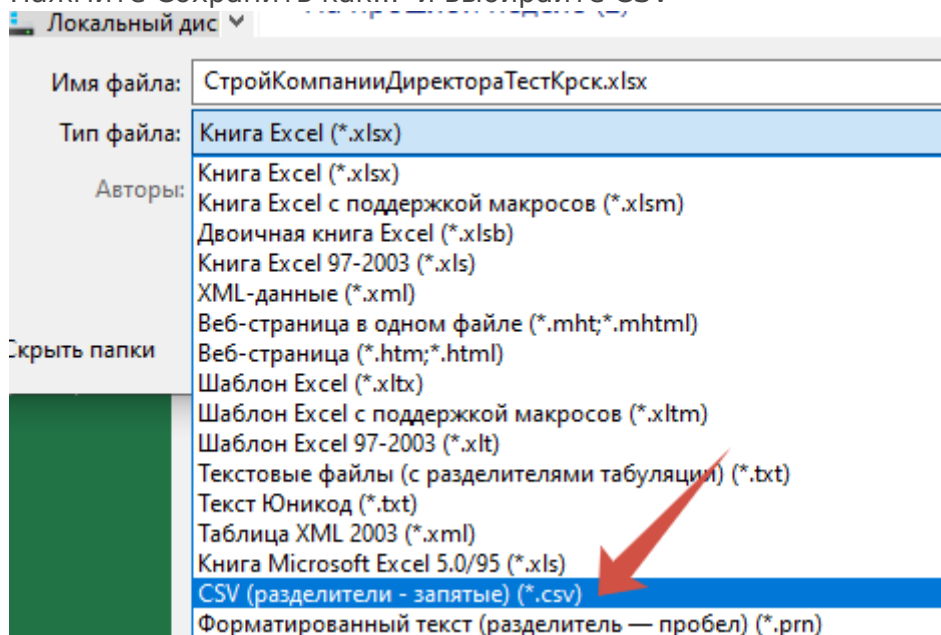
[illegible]

Локальный дис

Имя файла: СтройКомпанииДиректораТестКрск.xlsx

Тип файла: Книга Excel (*.xlsx)

Авторы:

Скрыть папки

Книга Excel (*.xlsx)
Книга Excel с поддержкой макросов (*.xlsm)
Двоичная книга Excel (*.xlsb)
Книга Excel 97-2003 (*.xls)
XML-данные (*.xml)
Веб-страница в одном файле (*.mht;*.mhtml)
Веб-страница (*.htm;*.html)
Шаблон Excel (*.xltx)
Шаблон Excel с поддержкой макросов (*.xltm)
Шаблон Excel 97-2003 (*.xlt)
Текстовые файлы (с разделителями табуляции) (*.txt)
Текст Юникод (*.txt)
Таблица XML 2003 (*.xml)
Книга Microsoft Excel 5.0/95 (*.xls)
CSV (разделители - запятые) (*.csv)
Форматированный текст (разделитель — пробел) (*.prn)